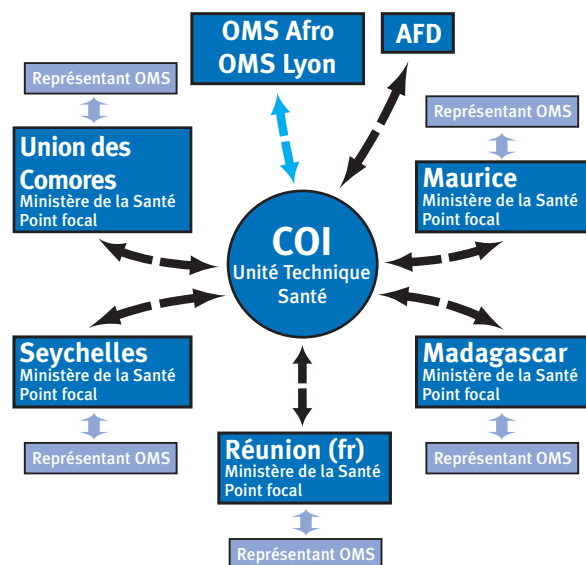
OMS Afro
OMS Lyon

AFD

Représentant OMS

Union des Comores
Ministère de la Santé
Point focal

Représentant OMS

Maurice
Ministère de la Santé
Point focal

COI
Unité Technique
Santé

Seychelles
Ministère de la Santé
Point focal

Représentant OMS

Madagascar
Ministère de la Santé
Point focal

Représentant OMS

Réunion (fr)
Ministère de la Santé
Point focal

Représentant OMS